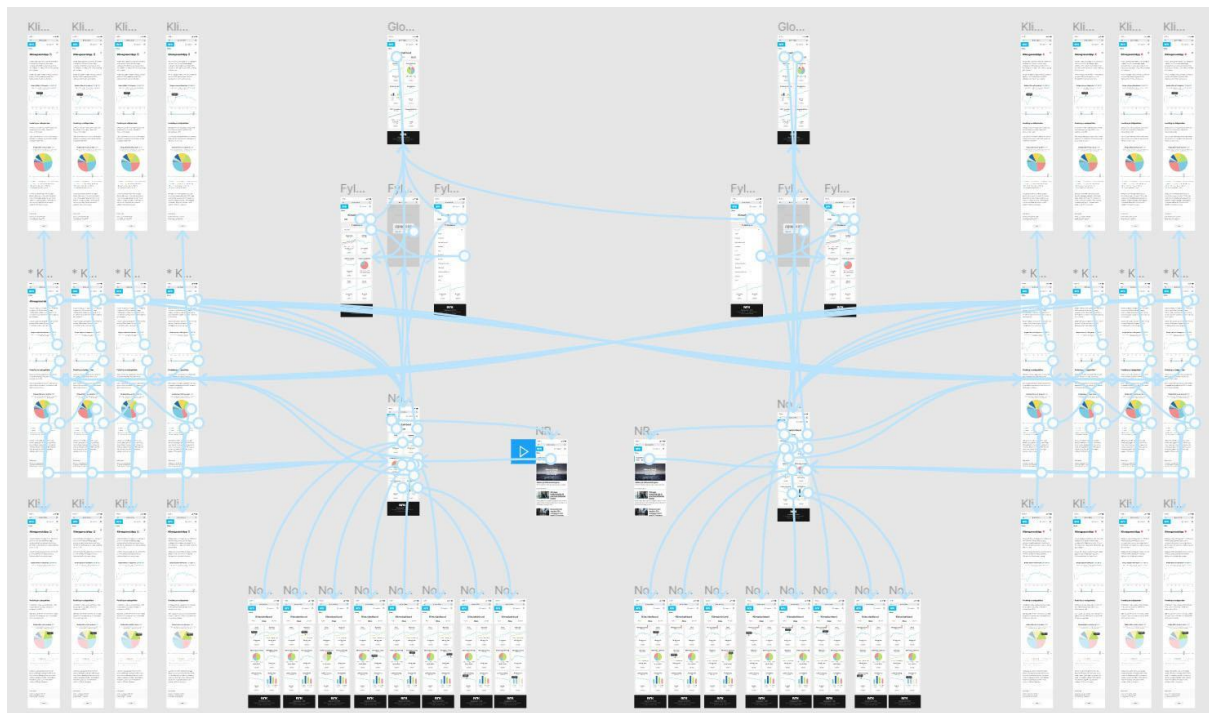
Kli... Kli... Kli... Kli...

Glo...

Glo...

Kli... Kli... Kli... Kli...

Fyl... Fyl... Fyl...

Fyl... Fyl... Fyl...

* K... * K... * K... * K...

* K... * K... * K... * K...

No...

No...

NR...

NR...

Kli... Kli... Kli... Kli...

Kli... Kli... Kli... Kli...

No... No... No... No... No... No... No... No...

No... No... No... No... No... No... No... No...